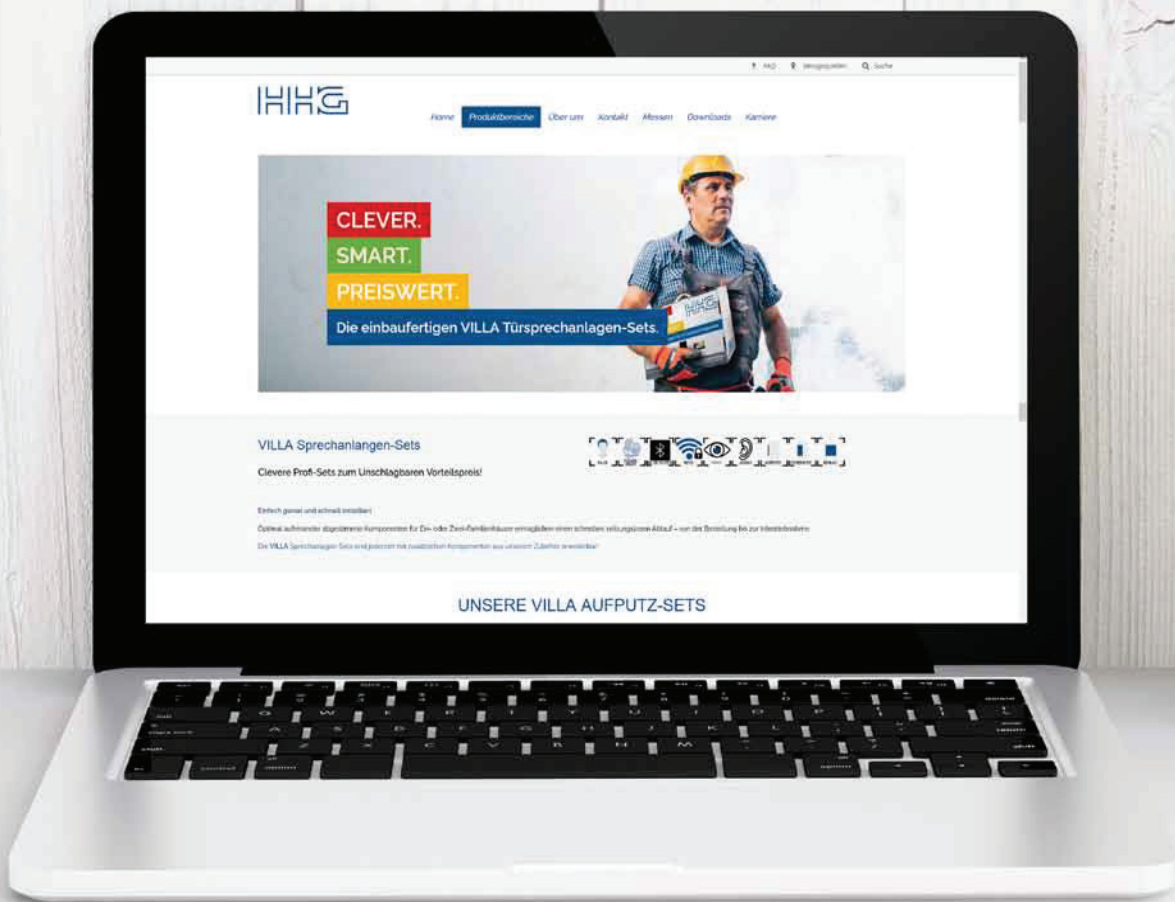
FAQ Bezugsquellen Suche

HHG

Home Produktbereiche Über uns Kontakt Messen Downloads Karriere

CLEVER.
SMART.
PREISWERT.
Die einbaufertigen VILLA Türsprechanlagen-Sets.

HHG

VILLA Sprechanlagen-Sets

Clevere Profi-Sets zum Unschlagbaren Vorteilspreis!

Einfach genial und schnell installiert

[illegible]

Die VILLA Sprechanlagen-Sets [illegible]

UNSERE VILLA AUFPUTZ-SETS